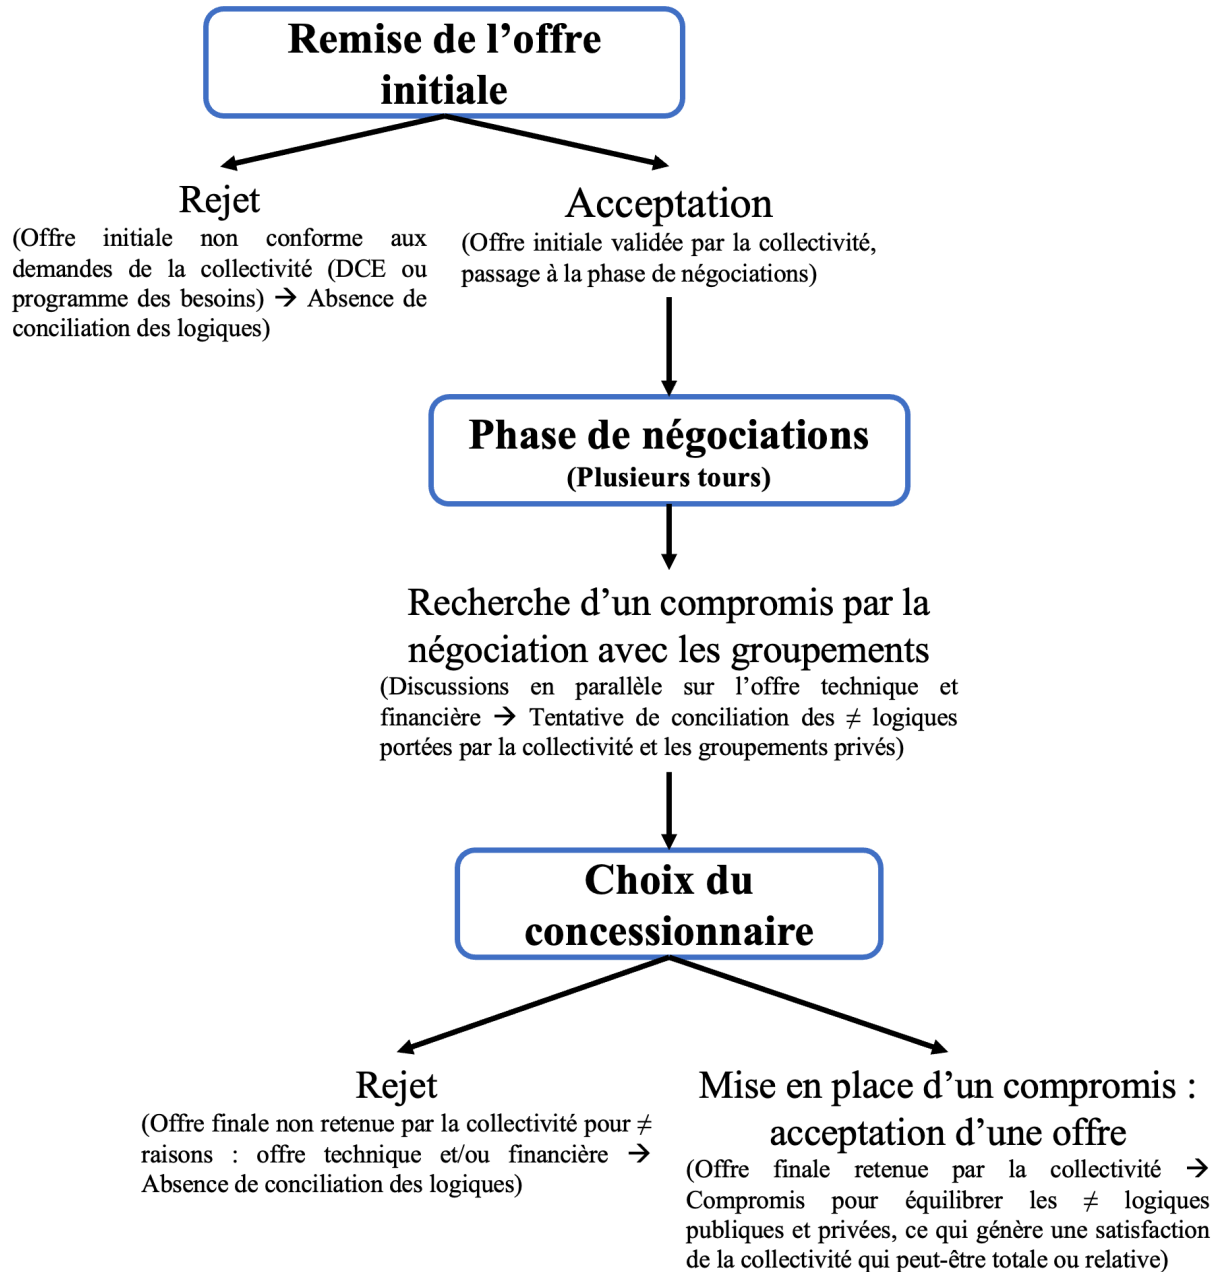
Remise de l’offre initiale

Rejet
(Offre initiale non conforme aux demandes de la collectivité (DCE ou programme des besoins) → Absence de conciliation des logiques)

Acceptation
(Offre initiale validée par la collectivité, passage à la phase de négociations)

Phase de négociations
(Plusieurs tours)

Recherche d’un compromis par la négociation avec les groupements
(Discussions en parallèle sur l’offre technique et financière → Tentative de conciliation des ≠ logiques portées par la collectivité et les groupements privés)

Choix du concessionnaire

Rejet
(Offre finale non retenue par la collectivité pour ≠ raisons : offre technique et/ou financière → Absence de conciliation des logiques)

Mise en place d’un compromis : acceptation d’une offre
(Offre finale retenue par la collectivité → Compromis pour équilibrer les ≠ logiques publiques et privées, ce qui génère une satisfaction de la collectivité qui peut-être totale ou relative)